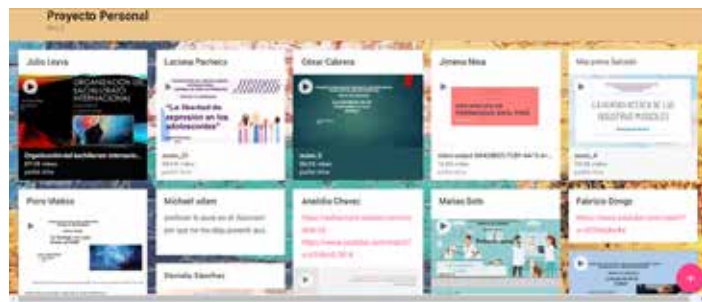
Proyecto Personal

Julio Lleva

ORGANIZACIÓN BACHILLERATO INTERNACIONAL

Organización del bachillerato internaci...

Luciana Pacheco

"La libertad de expresión en los adolescentes"

Omar Cabrera

Jimena Nina

Maryoma Salcedo

Piero Mattos

Michael villam

Anaida Chavez

https://www.youtube.com/watch

Matias Soto

Fabricio Ozogo

https://www.youtube.com/watch

Daniela Sánchez

+